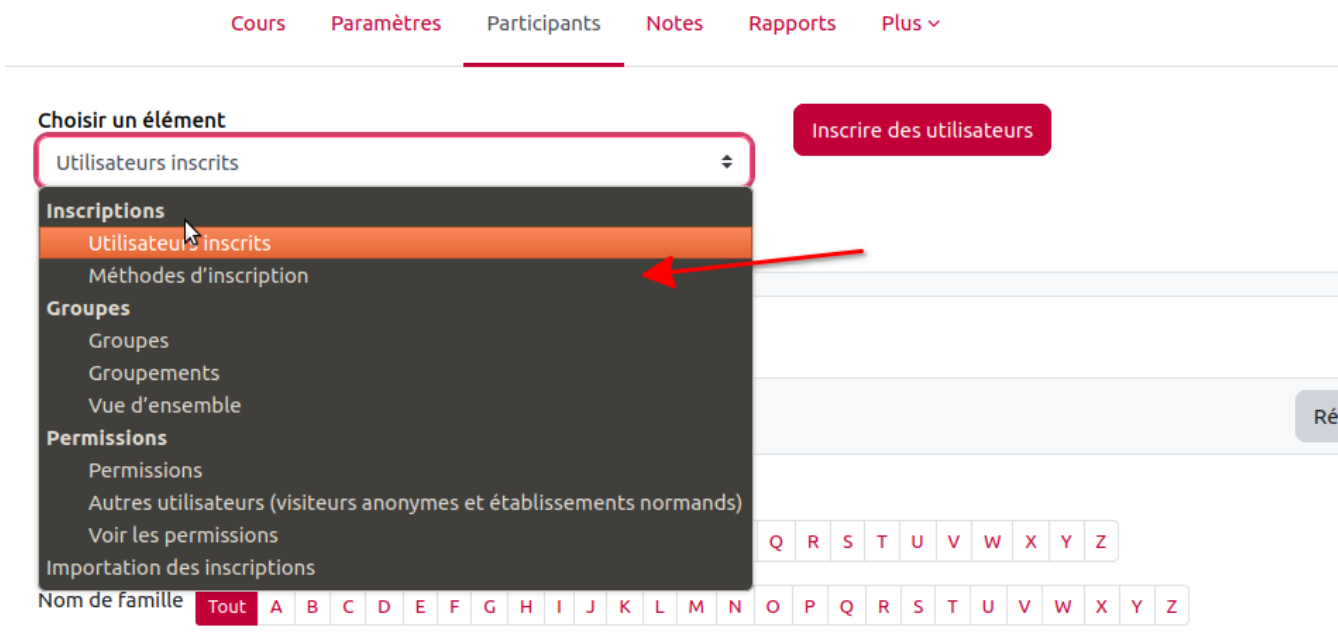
Cours Paramètres Participants Notes Rapports Plus

Choisir un élément

Utilisateurs inscrits

Inscrire des utilisateurs

Inscriptions
Utilisateurs inscrits
Méthodes d'inscription
Groupes
Groupes
Groupements
Vue d'ensemble
Permissions
Permissions
Autres utilisateurs (visiteurs anonymes et établissements normands)
Voir les permissions
Importation des inscriptions

Ré

Q R S T U V W X Y Z

Nom de famille Tout A B C D E F G H I J K L M N O P Q R S T U V W X Y Z